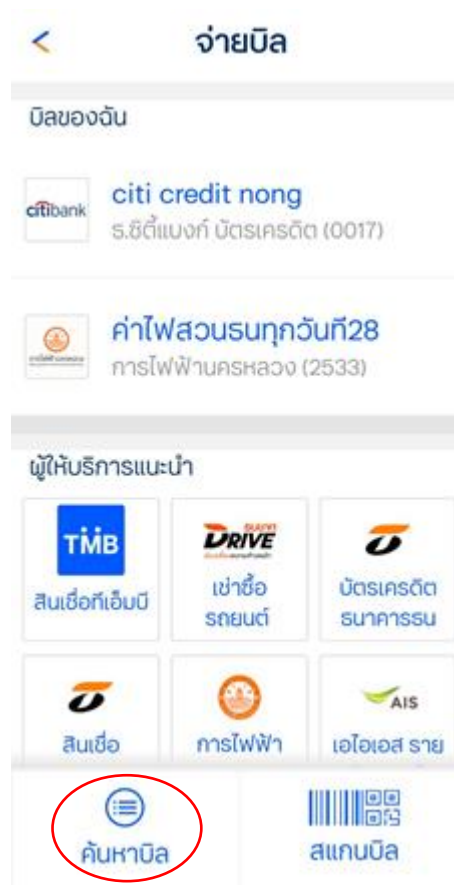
<

จ่ายบิล

บิลของฉัน

citibank

citi credit nong

ธ.ซิตี้แบงก์ บัตรเครดิต (0017)

ค่าไฟสวนธนทุกวันที่28

การไฟฟ้านครหลวง (2533)

ผู้ให้บริการแนะนำ

TMB

สินเชื่อทีเอ็มบี

DRIVE

เช่าซื้อ รถยนต์

บัตรเครดิต ธนาคารธน

สินเชื่อ

การไฟฟ้า

AIS

เอไอเอส ราย

ค้นหาบิล

สแกนบิล